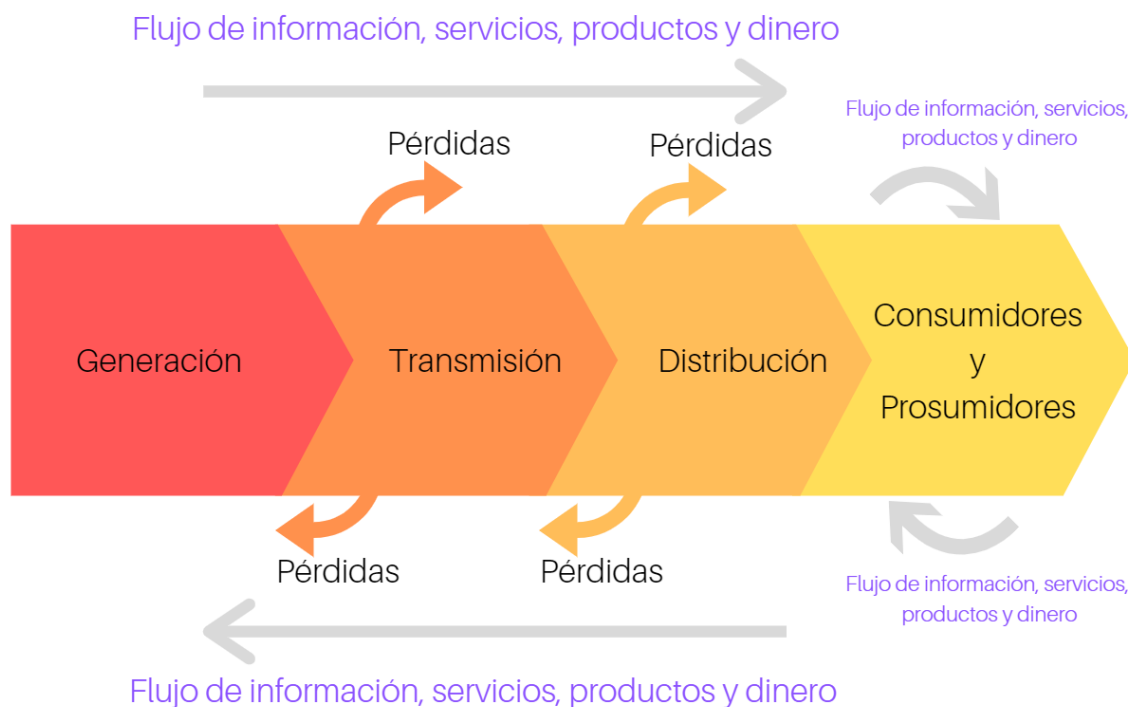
Flujo de información, servicios, productos y dinero

Pérdidas

Pérdidas

Flujo de información, servicios, productos y dinero

Generación

Transmisión

Distribución

Consumidores y Prosumidores

Pérdidas

Pérdidas

Flujo de información, servicios, productos y dinero

Flujo de información, servicios, productos y dinero